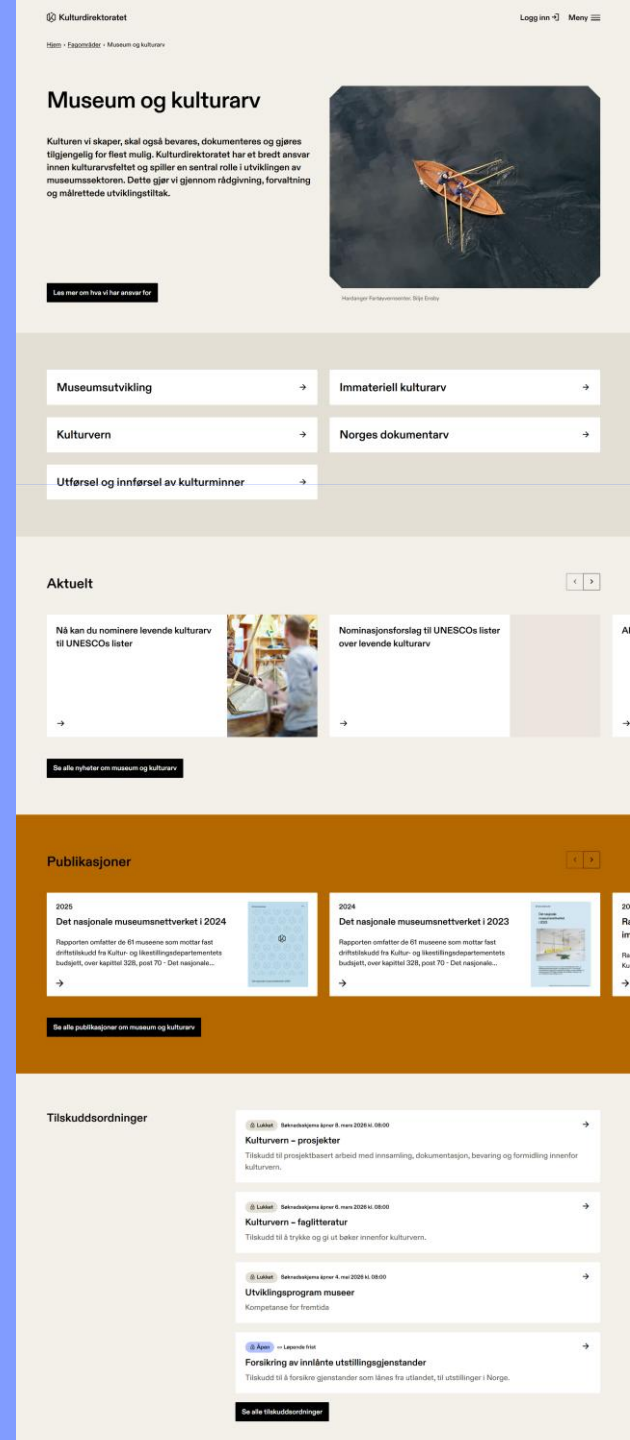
Kulturdirektoratet

Logg inn Meny

Hjem › Fagområder › Museum og kulturarv

Museum og kulturarv

Kulturen vi skaper, skal også bevares, dokumenteres og gjøres tilgjengelig for flest mulig. Kulturdirektoratet har et bredt ansvar innen kulturarvsfeltet og spiller en sentral rolle i utviklingen av museumssektoren. Dette gjør vi gjennom rådgivning, forvaltning og målrettede utviklingstiltak.

Les mer om hva vi har ansvar for

Hardanger Fartøyvernsenter. Silje Ensby

Museumsutvikling →

Immateriell kulturarv →

Kulturvern →

Norges dokumentarv →

Utførsel og innførsel av kulturminner →

Aktuelt

Nå kan du nominere levende kulturarv til UNESCOs lister →

Nominasjonsforslag til UNESCOs lister over levende kulturarv →

Al

Se alle nyheter om museum og kulturarv

Publikasjoner

2025
Det nasjonale museumsnettverket i 2024
Rapporten omfatter de 61 museene som mottar fast driftstilskudd fra Kultur- og likestillingsdepartementets budsjett, over kapittel 328, post 70 - Det nasjonale...
→

2024
Det nasjonale museumsnettverket i 2023
Rapporten omfatter de 61 museene som mottar fast driftstilskudd fra Kultur- og likestillingsdepartementets budsjett, over kapittel 328, post 70 - Det nasjonale...
→

20
Ra
im
Ra
Ku
→

Se alle publikasjoner om museum og kulturarv

Tilskuddsordninger

Lukket Søknadsskjema åpner 8. mars 2026 kl. 08:00
Kulturvern – prosjekter
Tilskudd til prosjektbasert arbeid med innsamling, dokumentasjon, bevaring og formidling innenfor kulturvern.

Lukket Søknadsskjema åpner 6. mars 2026 kl. 08:00
Kulturvern – faglitteratur
Tilskudd til å trykke og gi ut bøker innenfor kulturvern.

Lukket Søknadsskjema åpner 4. mai 2026 kl. 08:00
Utviklingsprogram museer
Kompetanse for fremtida

Åpen Løpende frist
Forsikring av innlånte utstillingsgjenstander
Tilskudd til å forsikre gjenstander som lånes fra utlandet, til utstillinger i Norge.

Se alle tilskuddsordninger